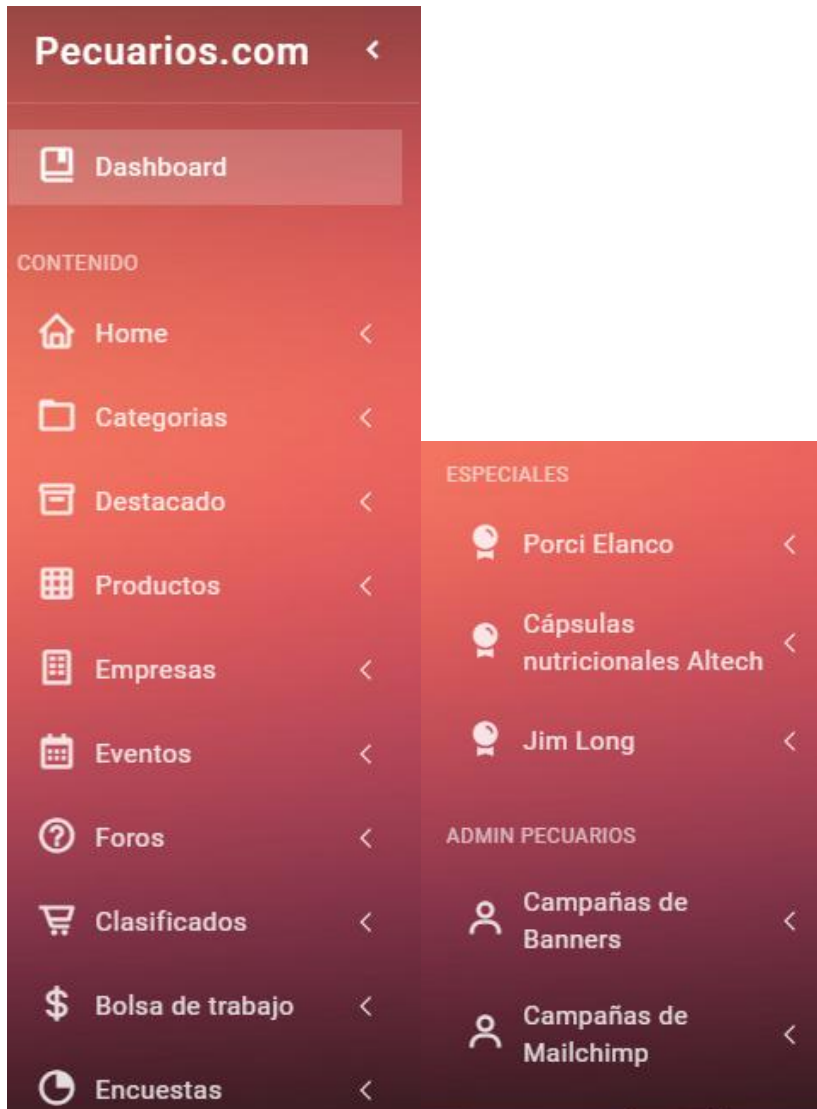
Pecuarios.com

Dashboard

CONTENIDO

Home

Categorias

Destacado

Productos

Empresas

Eventos

Foros

Clasificados

Bolsa de trabajo

Encuestas

ESPECIALES

Porci Elanco

Cápsulas nutricionales Altech

Jim Long

ADMIN PECUARIOS

Campañas de Banners

Campañas de Mailchimp